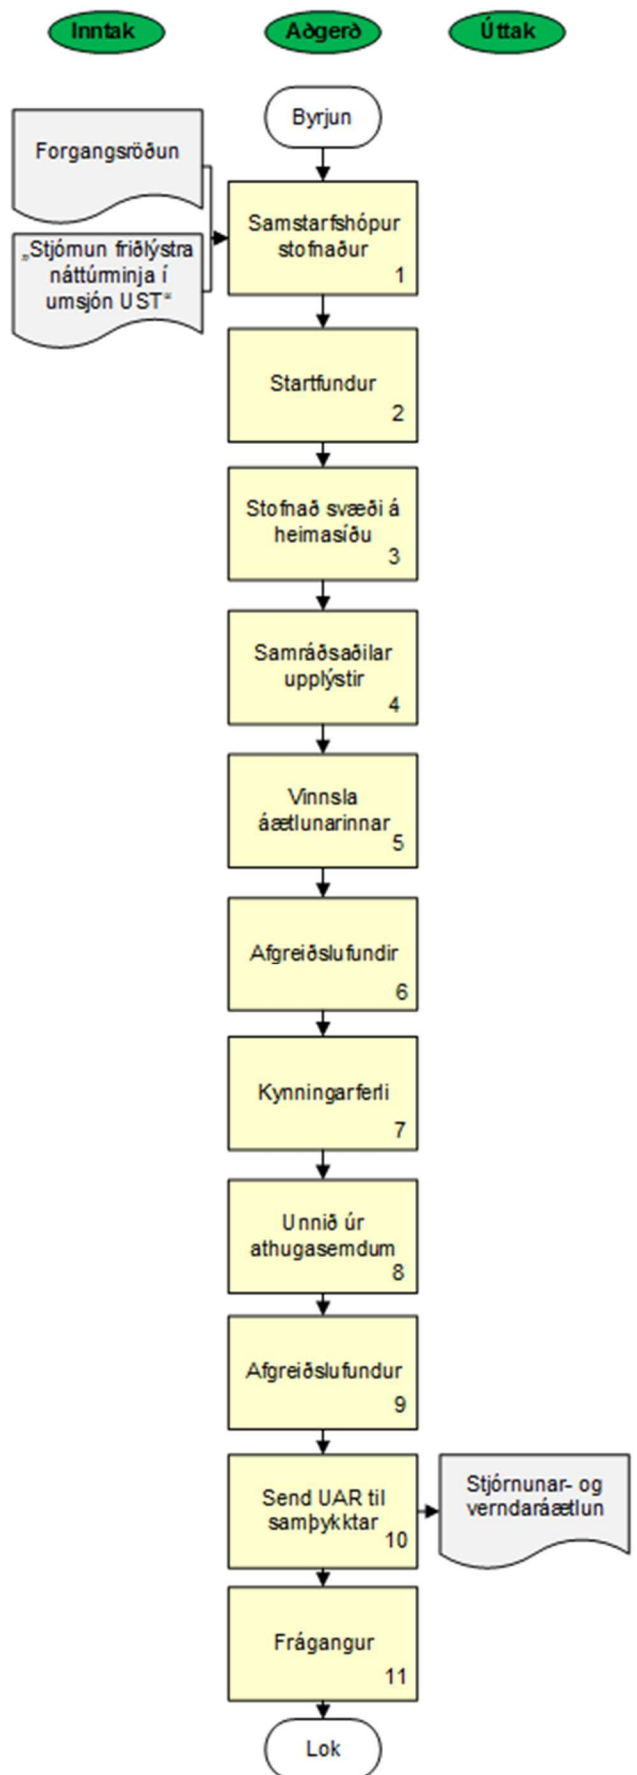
Inntak

Aðgerð

Úttak

Byrjun

Forgangsröðun

„Stjórnun friðlýstra náttúrminja í umsjón UST“

Samstarfshópur stofnaður
1

Startfundur
2

Stofnað svæði á heimasíðu
3

Samráðsaðilar upplýstir
4

Vinnsla áætlunarinnar
5

Afgreiðslufundir
6

Kynningarferli
7

Unnið úr athugasemdum
8

Afgreiðslufundur
9

Send UAR til samþykktar
10

Stjórnunar- og verndaráætlun

Frágangur
11

Lok